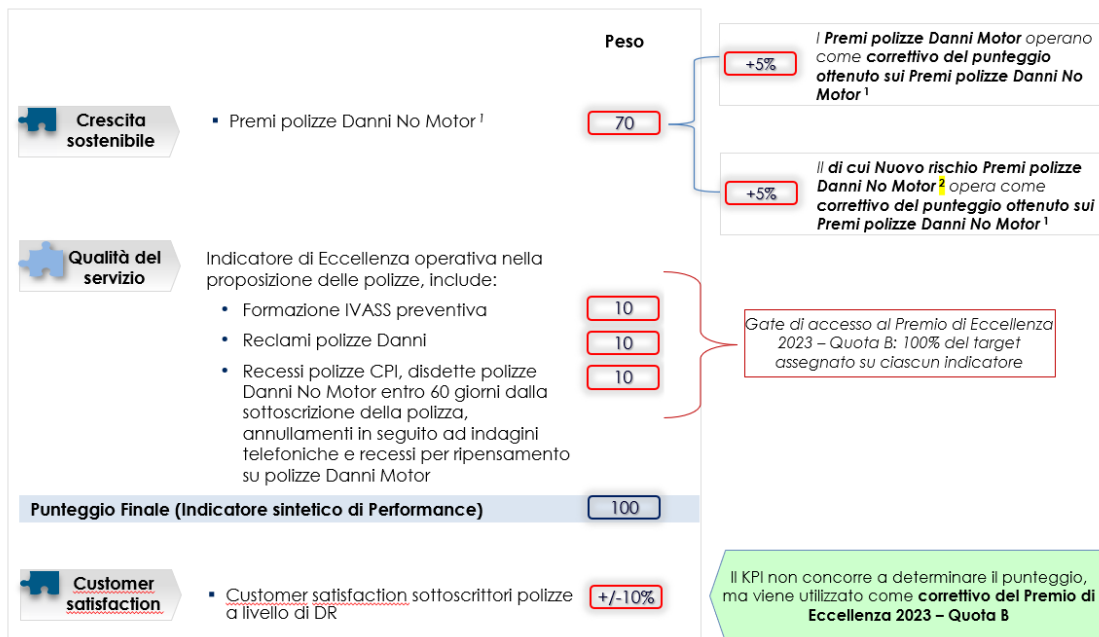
Peso

Crescita sostenibile

▪ Premi polizze Danni No Motor $^1$

70

+5%

I **Premi polizze Danni Motor** operano come **correttivo del punteggio ottenuto sui Premi polizze Danni No Motor** $^1$

+5%

Il **di cui Nuovo rischio Premi polizze Danni No Motor** $^2$ opera come **correttivo del punteggio ottenuto sui Premi polizze Danni No Motor** $^1$

Qualità del servizio

Indicatore di Eccellenza operativa nella proposizione delle polizze, include:

• Formazione IVASS preventiva

10

• Reclami polizze Danni

10

• Recessi polizze CPI, disdette polizze Danni No Motor entro 60 giorni dalla sottoscrizione della polizza, annullamenti in seguito ad indagini telefoniche e recessi per ripensamento su polizze Danni Motor

10

Gate di accesso al Premio di Eccellenza 2023 – Quota B: 100% del target assegnato su ciascun indicatore

Punteggio Finale (Indicatore sintetico di Performance)

100

Customer satisfaction

▪ Customer satisfaction sottoscrittori polizze a livello di DR

+/-10%

Il KPI non concorre a determinare il punteggio, ma viene utilizzato come **correttivo del Premio di Eccellenza 2023 – Quota B**